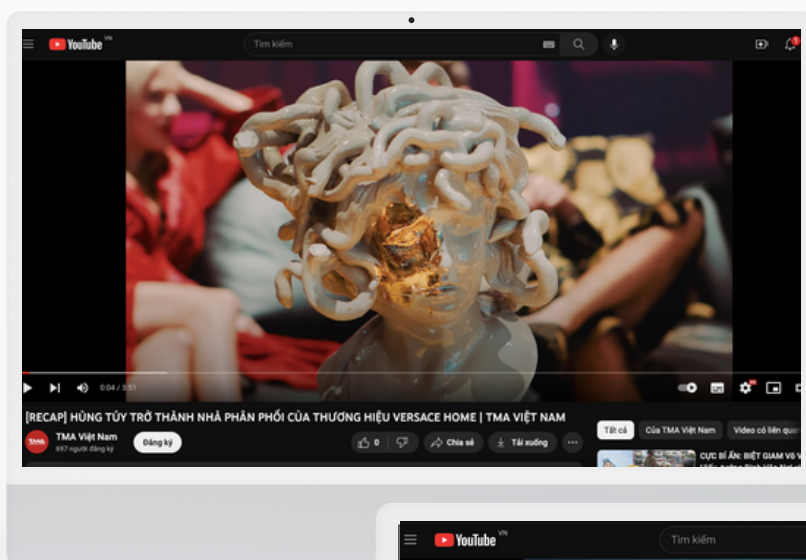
YouTube VN

Tìm kiếm

0:04 / 3:51

[RECAP] HÙNG TÚY TRỞ THÀNH NHÀ PHÂN PHỐI CỦA THƯƠNG HIỆU VERSACE HOME | TMA VIỆT NAM

TMA Việt Nam
697 người đăng ký

Đăng ký

0

Chia sẻ

Tải xuống

...

Tất cả

Của TMA Việt Nam

Video có liên quan

CỰC BÍ ẨN: BIỆT GIAM VÕ V

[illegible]

YouTube VN

Tìm kiếm